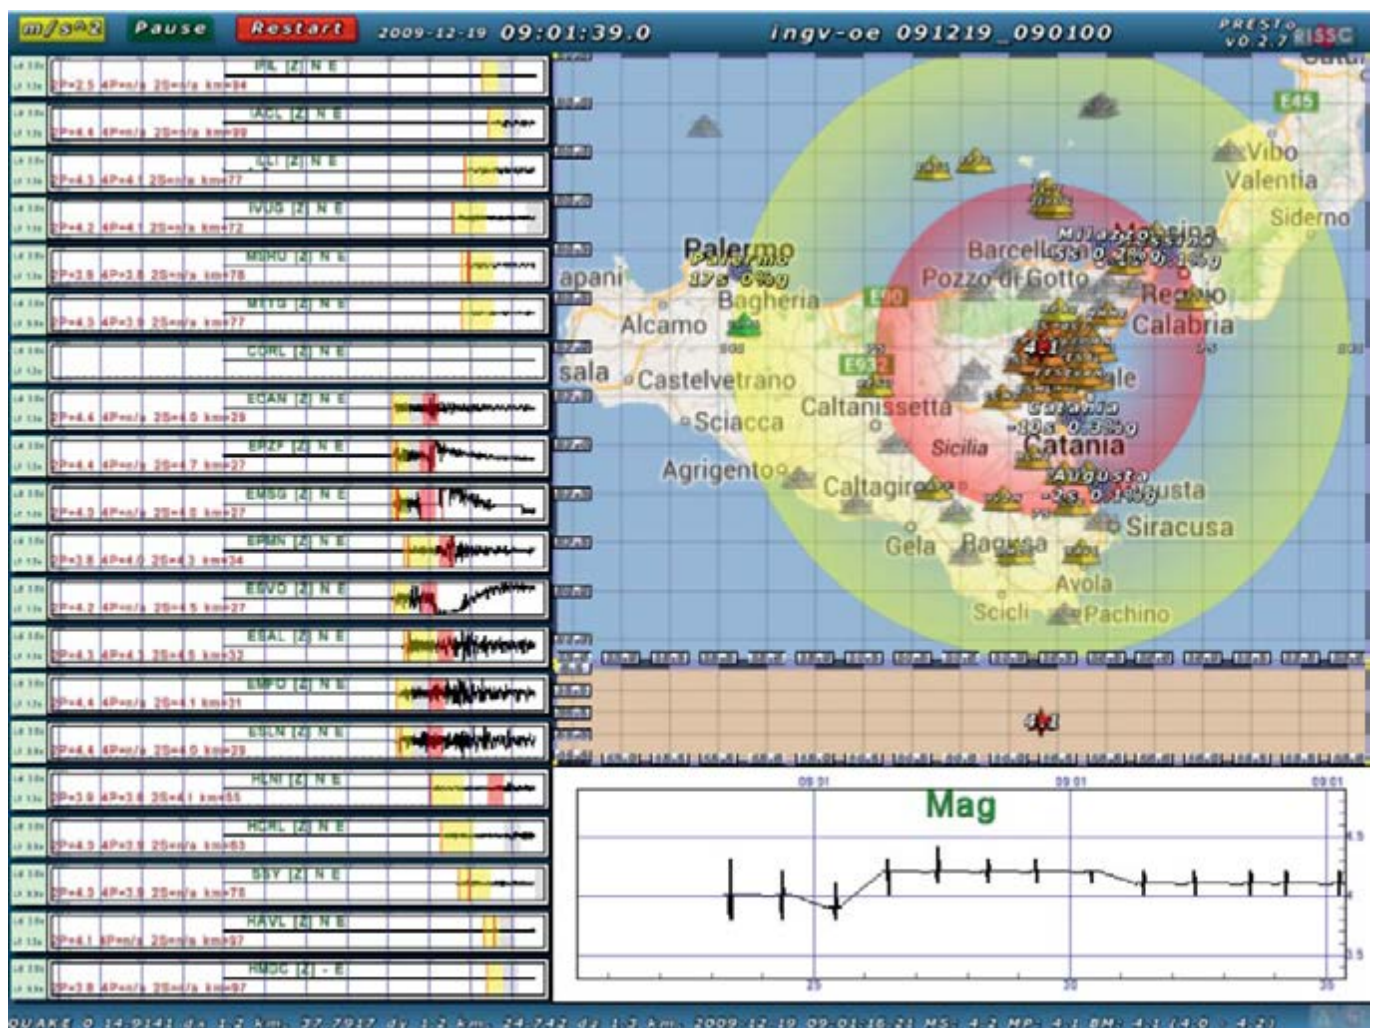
m/s^2 Pause Restart 2009-12-19 09:01:39.0 ingv-oe 091219_090100 PRESTo v0.2.7 RISSC

PIL [Z] N E
2P=2.5 4P=n/a 2S=n/a km=94

IACL [Z] N E
2P=4.4 4P=n/a 2S=n/a km=99

CLI [Z] N E
2P=4.3 4P=4.1 2S=n/a km=77

MUG [Z] N E
2P=4.2 4P=4.1 2S=n/a km=72

MSRU [Z] N E
2P=3.8 4P=3.8 2S=n/a km=78

MTTG [Z] N E
2P=4.3 4P=3.9 2S=n/a km=77

CORL [Z] N E

ECAN [Z] N E
2P=4.4 4P=n/a 2S=4.0 km=28

ERZF [Z] N E
2P=4.4 4P=n/a 2S=4.7 km=27

EMSG [Z] N E
2P=4.3 4P=n/a 2S=4.6 km=27

EPMN [Z] N E
2P=3.8 4P=4.0 2S=4.3 km=34

ESVO [Z] N E
2P=4.2 4P=n/a 2S=4.5 km=27

ESAL [Z] N E
2P=4.3 4P=4.3 2S=4.5 km=32

EMFO [Z] N E
2P=4.4 4P=n/a 2S=4.1 km=31

ESLN [Z] N E
2P=4.4 4P=n/a 2S=4.0 km=29

HLNI [Z] N E
2P=3.9 4P=3.8 2S=4.1 km=55

HCRL [Z] N E
2P=4.3 4P=3.9 2S=n/a km=63

SSY [Z] N E
2P=4.3 4P=3.9 2S=n/a km=78

HAVL [Z] N E
2P=4.1 4P=n/a 2S=n/a km=97

HMDC [Z] - E
2P=3.8 4P=n/a 2S=n/a km=97

E45
Vibo Valentia
Siderno
Palermo
apani
Bagheria
Alcamo
Barcellona Pozzo di Gotto
Milazzo
Messina
Reggio Calabria
E90
sala
Castelvetrano
E932
4.1
Sciacca
Caltanissetta
Catania
Sicilia
Agrigento
Caltagirone
Augusta
Siracusa
Gela
Ragusa
Avola
Scicli
Pachino
4.1

Mag
09:01 09:01 09:01
4.5
3.5
25 30 35

QUAKE 0 14.9141 dx 1.2 km, 37.7917 dy 1.2 km, 24.742 dz 1.3 km, 2009-12-19 09:01:16.21 MS: 4.1 MP: 4.1 BM: 4.1 (1.0 - 4.2)